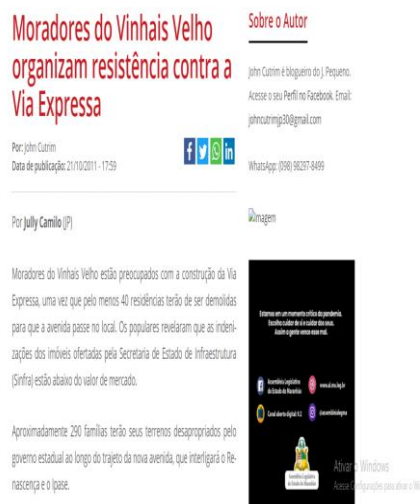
Moradores do Vinhais Velho organizam resistência contra a Via Expressa

Por: John Cutrim
Data de publicação: 21/10/2011 - 17:59

Por Jully Camilo (P)

Moradores do Vinhais Velho estão preocupados com a construção da Via Expressa, uma vez que pelo menos 40 residências terão de ser demolidas para que a avenida passe no local. Os populares revelaram que as indenizações dos imóveis ofertadas pela Secretaria de Estado de Infraestrutura (Sinfra) estão abaixo do valor de mercado.

Aproximadamente 290 famílias terão seus terrenos desapropriados pelo governo estadual ao longo do trajeto da nova avenida, que interligará o Renascença e o Ipase.

Sobre o Autor

John Cutrim é blogueiro do J. Pequeno. Acesse o seu Perfil no Facebook. Email: johncutrimjp30@gmail.com

WhatsApp: (098) 98297-8499

imagem

Estamos em um momento crítico da pandemia. Escolha cuidar de si e cuidar dos seus. Assim a gente vence essa mal.

Assembleia Legislativa do Estado do Maranhão

www.al.ma.leg.br

Canal aberto digital 9.2

@assembleiama

Assembleia Legislativa do Estado do Maranhão

Ativar o Windows
Acesse Configurações para ativar o Windows.